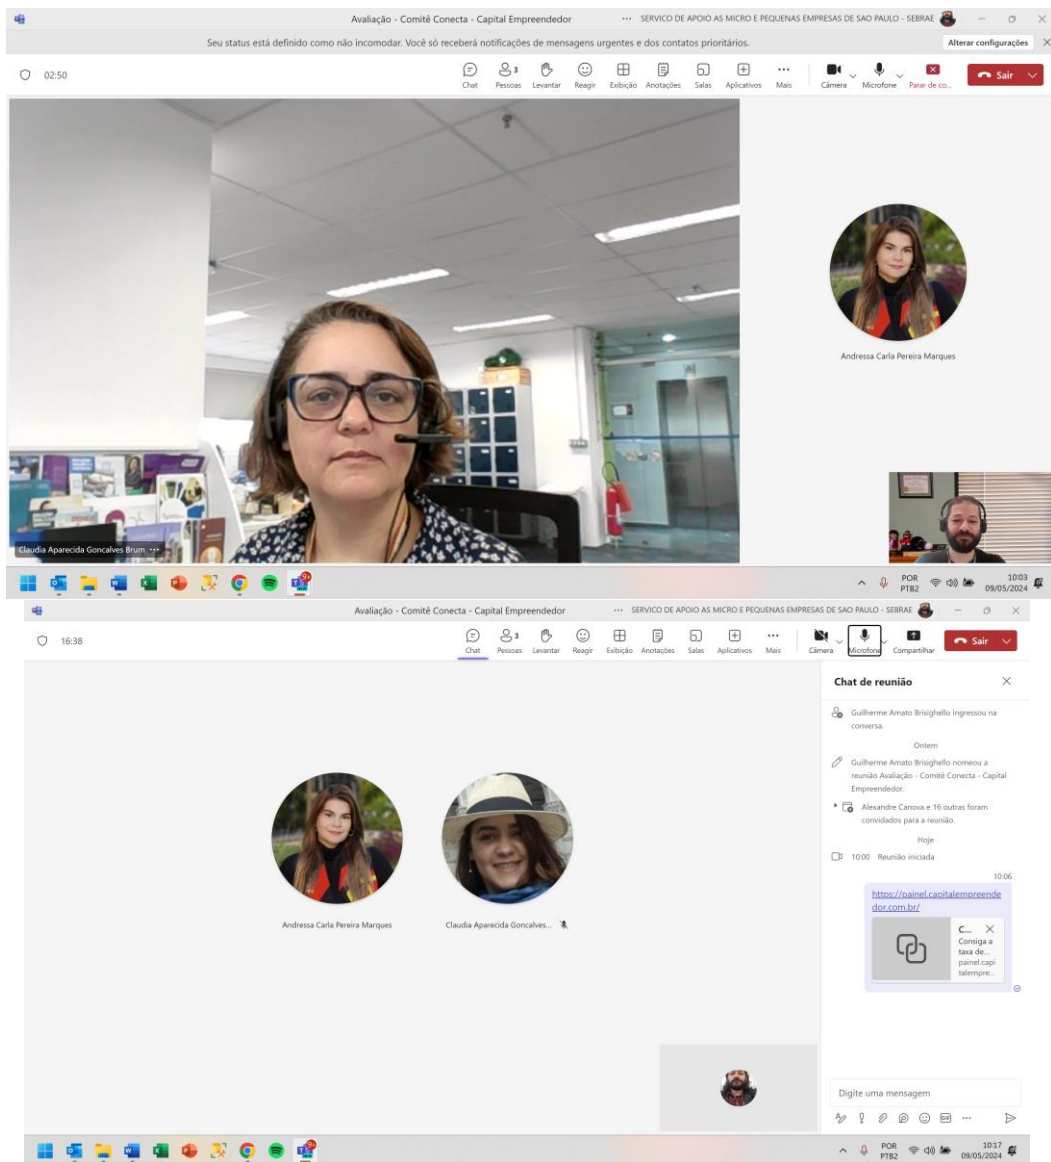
Avaliação - Comitê Conecta - Capital Empreendedor ··· SERVICO DE APOIO AS MICRO E PEQUENAS EMPRESAS DE SAO PAULO - SEBRAE

Seu status está definido como não incomodar. Você só receberá notificações de mensagens urgentes e dos contatos prioritários. Alterar configurações

02:50

Chat Pessoas 3 Levantar Reagir Exibição Anotações Salas Aplicativos Mais Câmera Microfone Parar de co... Sair

Andressa Carla Pereira Marques

Claudia Aparecida Goncalves Brum ···

POR PTB2 10:03 09/05/2024

Avaliação - Comitê Conecta - Capital Empreendedor ··· SERVICO DE APOIO AS MICRO E PEQUENAS EMPRESAS DE SAO PAULO - SEBRAE

16:38

Chat Pessoas 3 Levantar Reagir Exibição Anotações Salas Aplicativos Mais Câmera Microfone Compartilhar Sair

Chat de reunião

Guilherme Amato Brisighello ingressou na conversa.

Ontem

Guilherme Amato Brisighello nomeou a reunião Avaliação - Comitê Conecta - Capital Empreendedor.

Alexandre Canova e 16 outras foram convidados para a reunião.

Hoje

10:00 Reunião iniciada

10:06

https://painel.capitalempreendedor.com.br/

C... Consiga a taxa de... painel.capitalempre...

Andressa Carla Pereira Marques

Claudia Aparecida Goncalves...

Digite uma mensagem

POR PTB2 10:17 09/05/2024